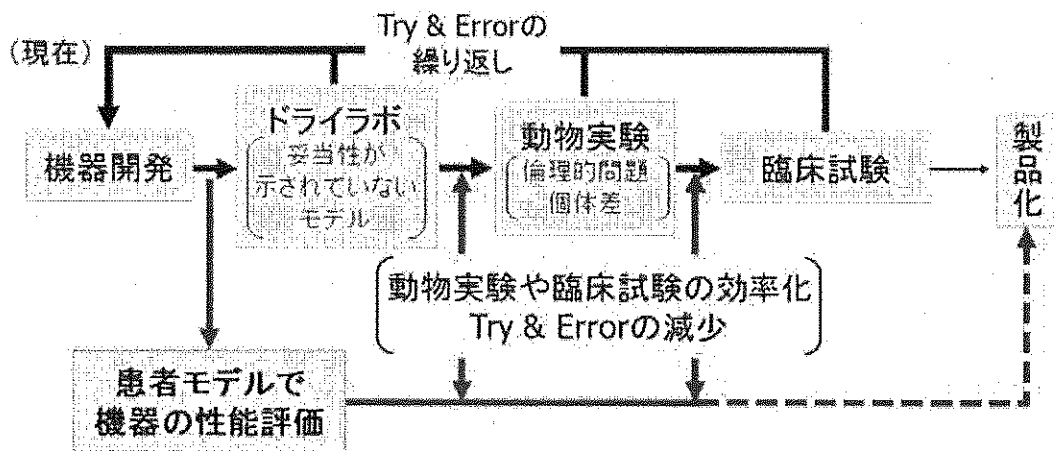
Try & Errorの
繰り返し

（現在）

機器開発

ドライラボ
妥当性が
示されていない
モデル

動物実験
倫理的問題
個体差

臨床試験

製品化

動物実験や臨床試験の効率化
Try & Errorの減少

患者モデルで
機器の性能評価